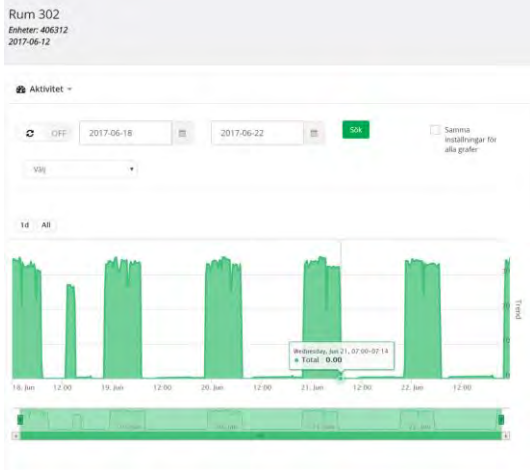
Rum 302
Enheter: 406312
2017-06-12

Aktivitet

OFF 2017-06-18 2017-06-22 Sök

Samma inställningar för alla grafer

Välj

1d All

Wednesday, Jun 21, 07:00-07:14
● Total: 0.00

Trend

18. Jun 12:00 19. Jun 12:00 20. Jun 12:00 21. Jun 12:00 22. Jun 12:00